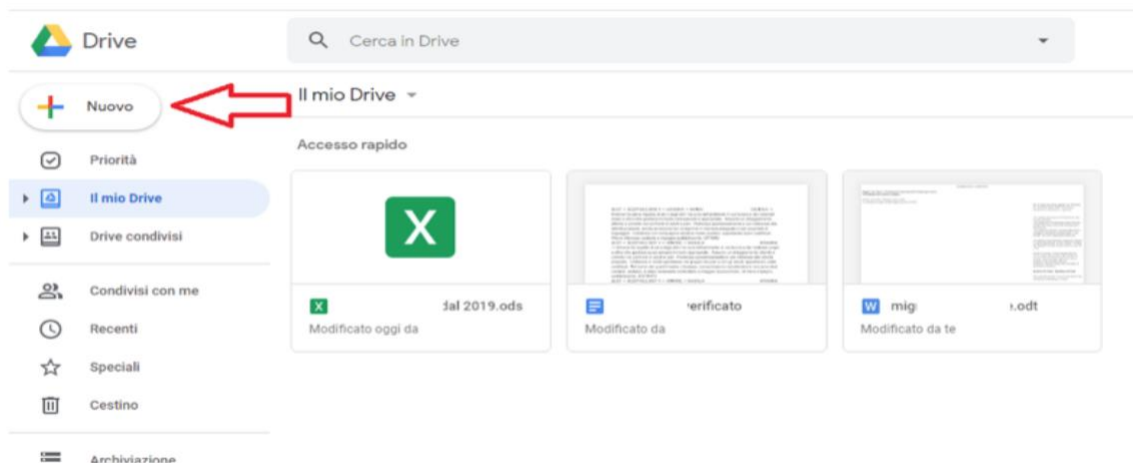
Drive

Cerca in Drive

Nuovo

Il mio Drive

Priorità

Il mio Drive

Drive condivisi

Condivisi con me

Recenti

Speciali

Cestino

Archiviazione

Accesso rapido

X

dal 2019.ods
Modificato oggi da

verificato
Modificato da

mig .odt
Modificato da te